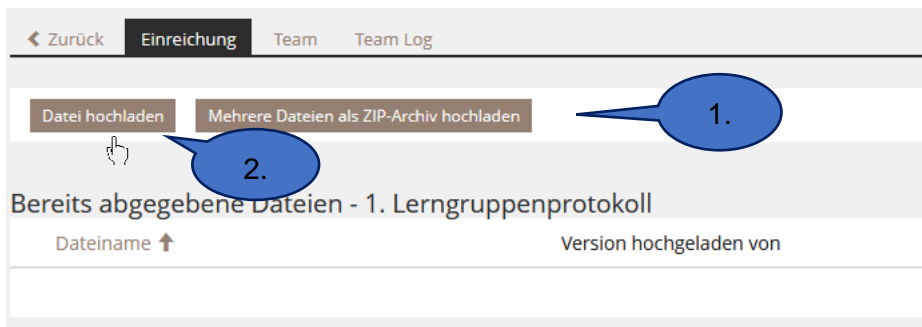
Zurück Einreichung Team Team Log

Datei hochladen Mehrere Dateien als ZIP-Archiv hochladen

1.

2.

Bereits abgegebene Dateien - 1. Lerngruppenprotokoll

| Dateiname | Version hochgeladen von |
|---|---|
| | |